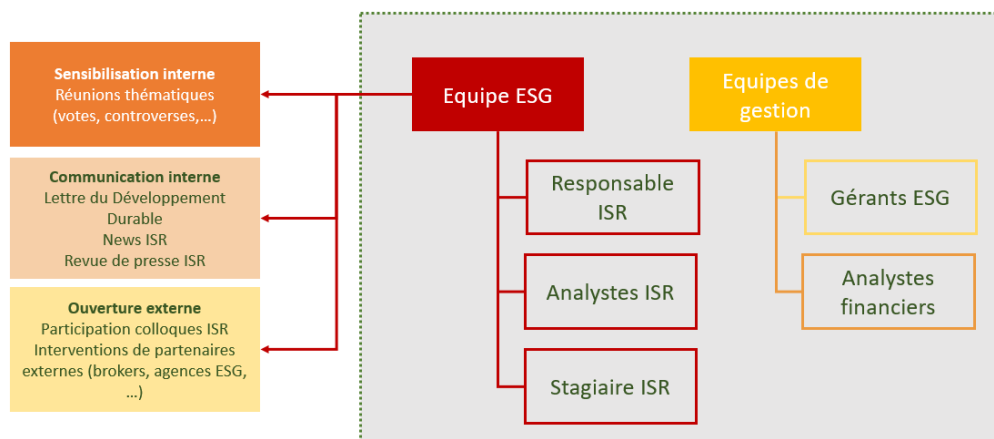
Sensibilisation interne
Réunions thématiques (votes, controverses,…)

Communication interne
Lettre du Développement Durable
News ISR
Revue de presse ISR

Ouverture externe
Participation colloques ISR
Interventions de partenaires externes (brokers, agences ESG, …)

Equipe ESG

Responsable ISR

Analystes ISR

Stagiaire ISR

Equipes de gestion

Gérants ESG

Analystes financiers